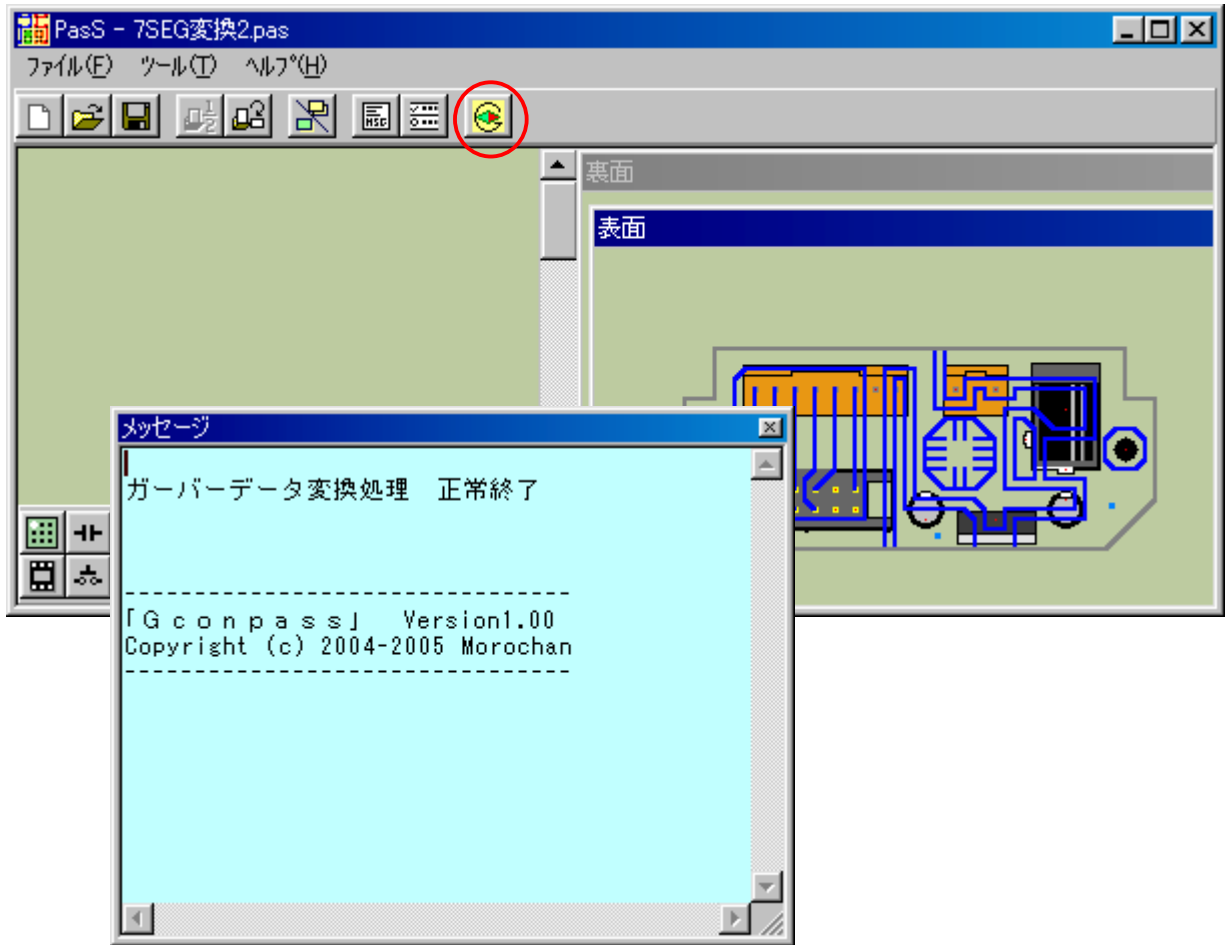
PasS - 7SEG変換2.pas

ファイル(F) ツール(T) ヘルプ(H)

裏面

表面

メッセージ

ガーバーデータ変換処理　正常終了

--------------------------------
「Ｇｃｏｎｐａｓｓ」 Version1.00
Copyright (c) 2004-2005 Morochan
--------------------------------